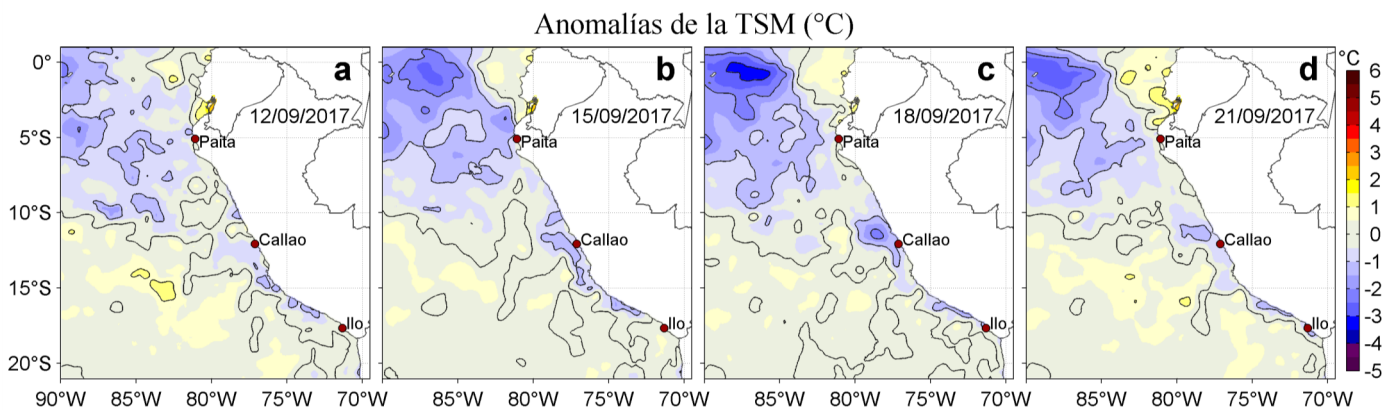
Anomalías de la TSM (°C)

a
12/09/2017
Paita
Callao
Ilo

b
15/09/2017
Paita
Callao
Ilo

c
18/09/2017
Paita
Callao
Ilo

d
21/09/2017
Paita
Callao
Ilo

0°
5°S
10°S
15°S
20°S

90°W 85°W 80°W 75°W 70°W
85°W 80°W 75°W 70°W
85°W 80°W 75°W 70°W
85°W 80°W 75°W 70°W

°C
6
5
4
3
2
1
0
-1
-2
-3
-4
-5